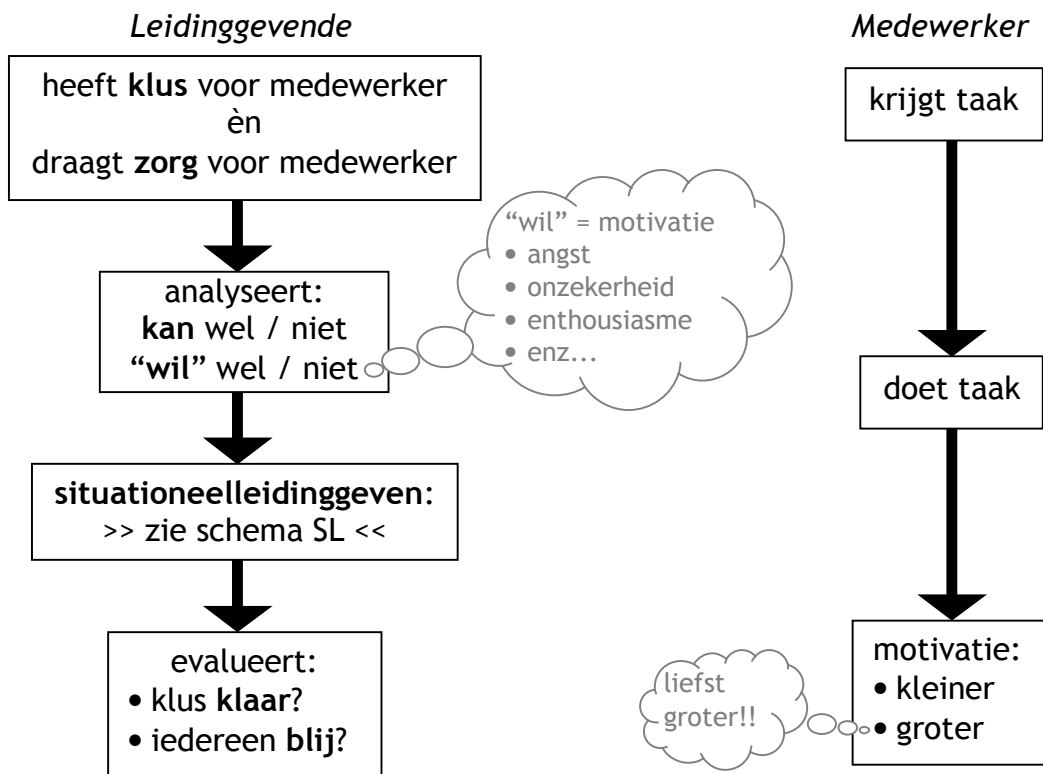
Leidinggevende

heeft **klus** voor medewerker
èn
draagt **zorg** voor medewerker

analyseert:
**kan** wel / niet
“**wil**” wel / niet

“wil” = motivatie
• angst
• onzekerheid
• enthousiasme
• enz...

**situationeelleidinggeven**:
>> zie schema SL <<

evalueert:
• klus **klaar**?
• iedereen **blij**?

Medewerker

krijgt taak

doet taak

motivatie:
• kleiner
• groter

liefst groter!!